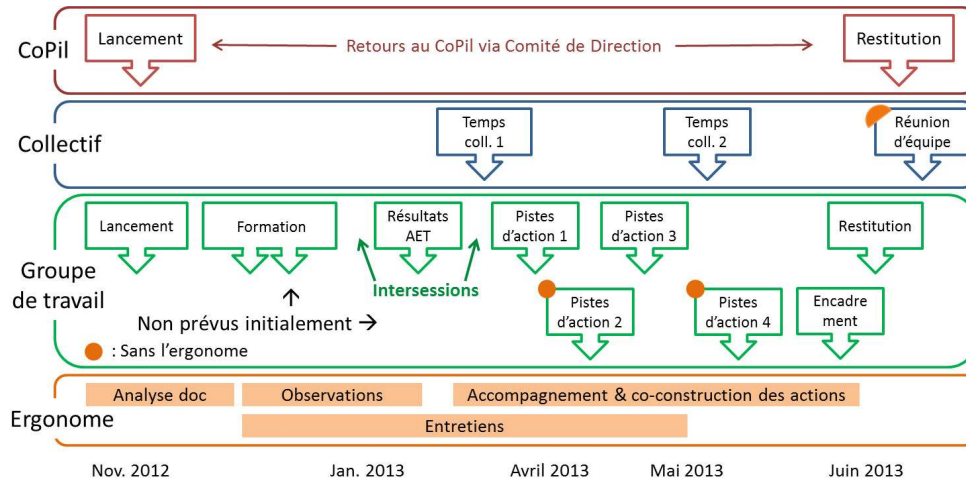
CoPil

Lancement

Retours au CoPil via Comité de Direction

Restitution

Collectif

Temps coll. 1

Temps coll. 2

Réunion d'équipe

Groupe de travail

Lancement

Formation

Résultats AET

Pistes d'action 1

Pistes d'action 3

Restitution

Intersessions

Pistes d'action 2

Pistes d'action 4

Encadrement

Non prévus initialement →

: Sans l'ergonome

Ergonome

Analyse doc

Observations

Accompagnement & co-construction des actions

Entretiens

Nov. 2012

Jan. 2013

Avril 2013

Mai 2013

Juin 2013